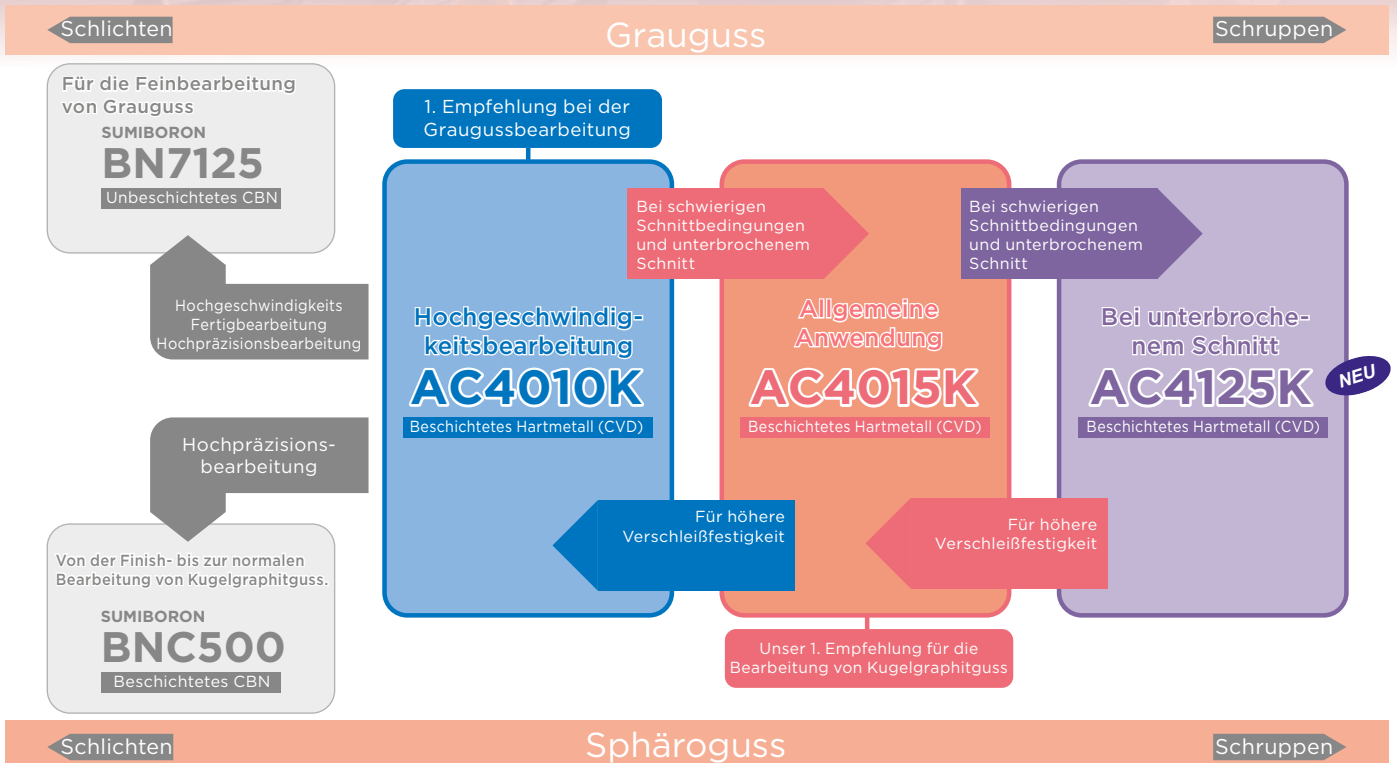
Schlichten Grauguss Schruppen

Für die Feinbearbeitung von Grauguss
SUMIBORON
BN7125
Unbeschichtetes CBN

Hochgeschwindigkeits Fertigbearbeitung Hochpräzisionsbearbeitung

Hochpräzisionsbearbeitung

Von der Finish- bis zur normalen Bearbeitung von Kugelgraphitguss.
SUMIBORON
BNC500
Beschichtetes CBN

1. Empfehlung bei der Graugussbearbeitung

Hochgeschwindigkeitsbearbeitung
AC4010K
Beschichtetes Hartmetall (CVD)

Bei schwierigen Schnittbedingungen und unterbrochenem Schnitt

Allgemeine Anwendung
AC4015K
Beschichtetes Hartmetall (CVD)

Bei schwierigen Schnittbedingungen und unterbrochenem Schnitt

Bei unterbrochenem Schnitt
AC4125K
NEU
Beschichtetes Hartmetall (CVD)

Für höhere Verschleißfestigkeit

Für höhere Verschleißfestigkeit

Unser 1. Empfehlung für die Bearbeitung von Kugelgraphitguss

Schlichten Sphäroguss Schruppen